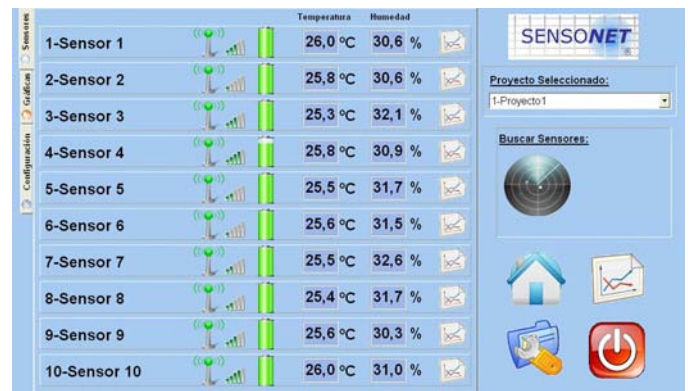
Sensores
Gráficas
Configuración

| | Temperatura | Humedad |
|---|---|---|
| 1-Sensor 1 | 26,0 ºC | 30,6 % |
| 2-Sensor 2 | 25,8 ºC | 30,6 % |
| 3-Sensor 3 | 25,3 ºC | 32,1 % |
| 4-Sensor 4 | 25,8 ºC | 30,9 % |
| 5-Sensor 5 | 25,5 ºC | 31,7 % |
| 6-Sensor 6 | 25,6 ºC | 31,5 % |
| 7-Sensor 7 | 25,5 ºC | 32,6 % |
| 8-Sensor 8 | 25,4 ºC | 31,7 % |
| 9-Sensor 9 | 25,6 ºC | 30,3 % |
| 10-Sensor 10 | 26,0 ºC | 31,0 % |

SENSONET

Proyecto Seleccionado:
1-Proyecto1

Buscar Sensores: